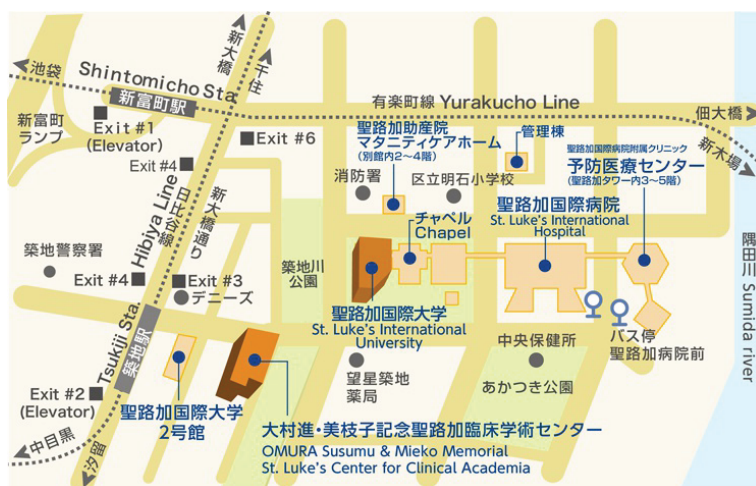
池袋
Shintomicho Sta.
新富町駅
新大橋
千住
有楽町線 Yurakucho Line
佃大橋
新木場
新富町ランプ
Exit #1 (Elevator)
Exit #6
Exit #4
聖路加助産院 マタニティケアホーム (別館内2～4階)
管理棟
聖路加国際病院附属クリニック 予防医療センター (聖路加タワー内3～5階)
消防署
区立明石小学校
新大橋通り
日比谷線
Hibiya Line
チャペル Chapel
聖路加国際病院 St. Luke's International Hospital
築地警察署
築地川公園
Exit #4
Exit #3
デニーズ
聖路加国際大学 St. Luke's International University
隅田川 Sumida river
Tsukiji Sta.
築地駅
中央保健所
バス停 聖路加病院前
望星築地薬局
あかつき公園
Exit #2 (Elevator)
聖路加国際大学 2号館
中目黒
汐留
大村進・美枝子記念聖路加臨床学術センター
OMURA Susumu & Mieko Memorial St. Luke's Center for Clinical Academia